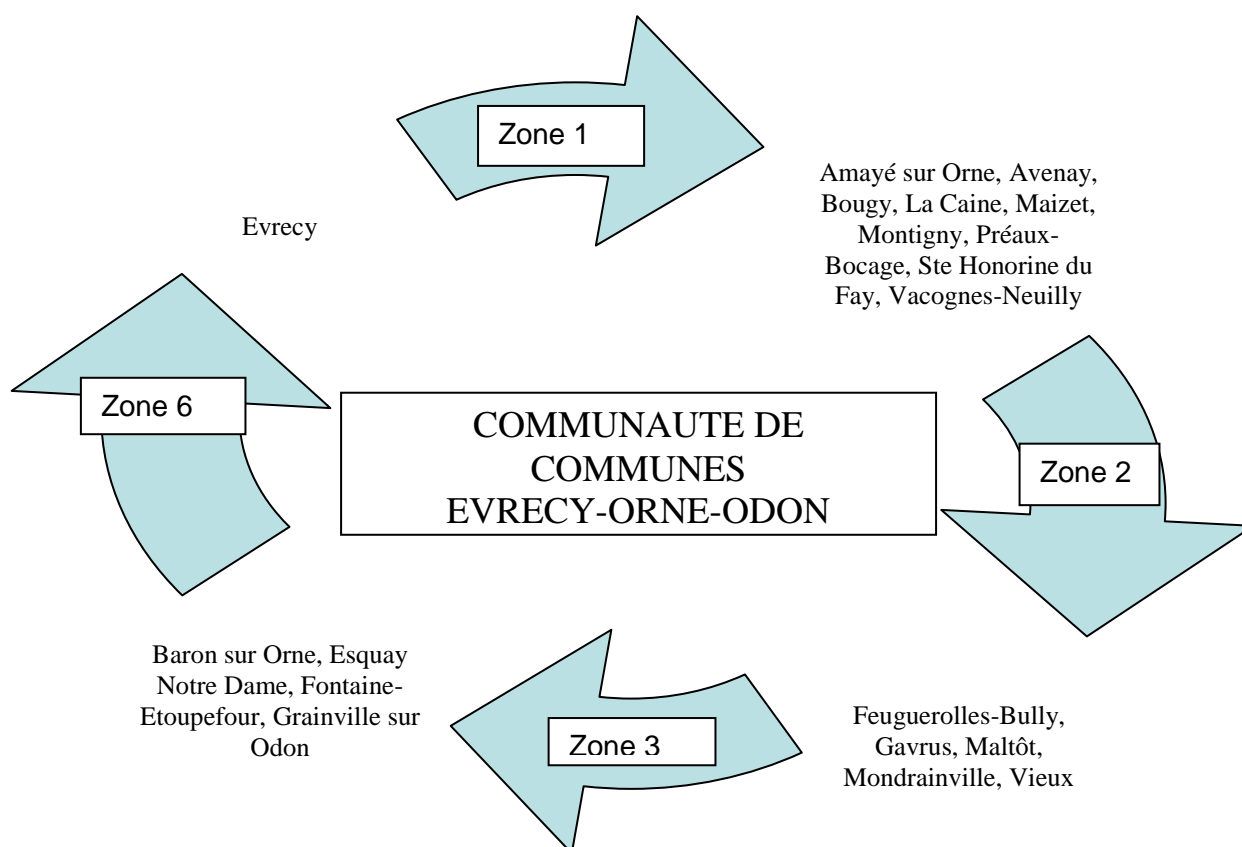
Zone 1

Amayé sur Orne, Avenay, Bougy, La Caine, Maizet, Montigny, Préaux-Bocage, Ste Honorine du Fay, Vacognes-Neuilly

Evrecy

Zone 6

COMMUNAUTE DE COMMUNES EVRECY-ORNE-ODON

Zone 2

Baron sur Orne, Esquay Notre Dame, Fontaine-Etoupefour, Grainville sur Odon

Zone 3

Feuguerolles-Bully, Gavrus, Maltôt, Mondrainville, Vieux